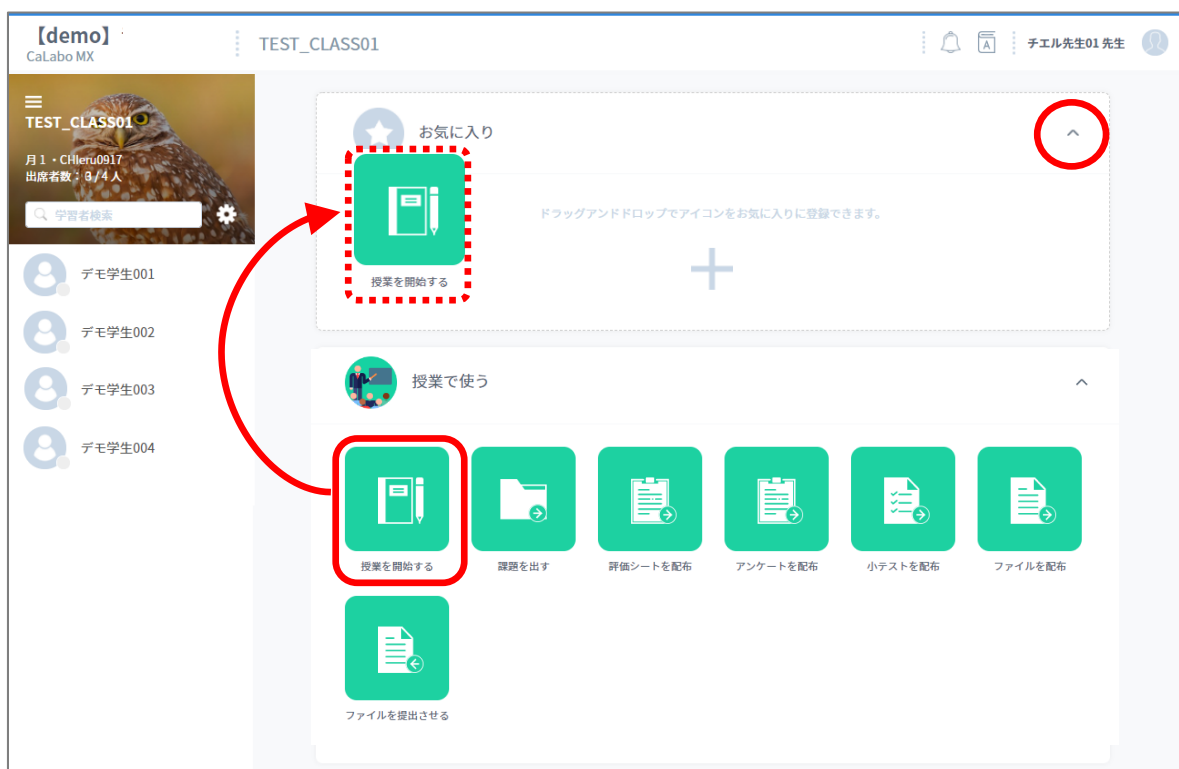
【demo】
CaLabo MX

TEST_CLASS01

チエル先生01 先生

TEST_CLASS01

月１・CHIeru0917
出席者数：0 / 4 人

学習者検索

デモ学生001

デモ学生002

デモ学生003

デモ学生004

お気に入り

授業を開始する

ドラッグアンドドロップでアイコンをお気に入りに登録できます。

授業で使う

授業を開始する

課題を出す

評価シートを配布

アンケートを配布

小テストを配布

ファイルを配布

ファイルを提出させる